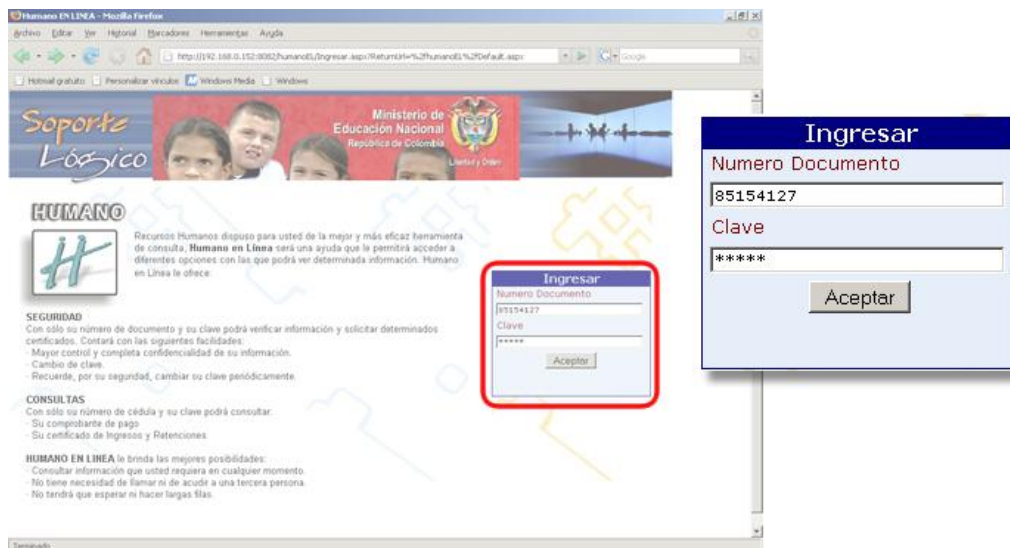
Humano EN LINEA - Mozilla Firefox

Archivo Editar Ver Historial Marcadores Herramientas Ayuda

http://192.168.0.152:8082/humanoEL/Ingresar.aspx?ReturnUrl=%2fhumanoEL%2fDefault.aspx

Google

Hotmail gratuito Personalizar vínculos Windows Media Windows

Soporte Lógico

Ministerio de Educación Nacional
República de Colombia

Libertad y Orden

HUMANO

Recursos Humanos dispuso para usted de la mejor y más eficaz herramienta de consulta, **Humano en Línea** será una ayuda que le permitirá acceder a diferentes opciones con las que podrá ver determinada información. Humano en Línea le ofrece:

Ingresar
Numero Documento
85154127
Clave
*****
Aceptar

**SEGURIDAD**
Con sólo su número de documento y su clave podrá verificar información y solicitar determinados certificados. Contará con las siguientes facilidades:
- Mayor control y completa confidencialidad de su información.
- Cambio de clave.
- Recuerde, por su seguridad, cambiar su clave periódicamente.

**CONSULTAS**
Con sólo su número de cédula y su clave podrá consultar:
- Su comprobante de pago
- Su certificado de Ingresos y Retenciones

**HUMANO EN LINEA** le brinda las mejores posibilidades:
- Consultar información que usted requiera en cualquier momento.
- No tiene necesidad de llamar ni de acudir a una tercera persona.
- No tendrá que esperar ni hacer largas filas.

Terminado

Ingresar
Numero Documento
85154127
Clave
*****
Aceptar